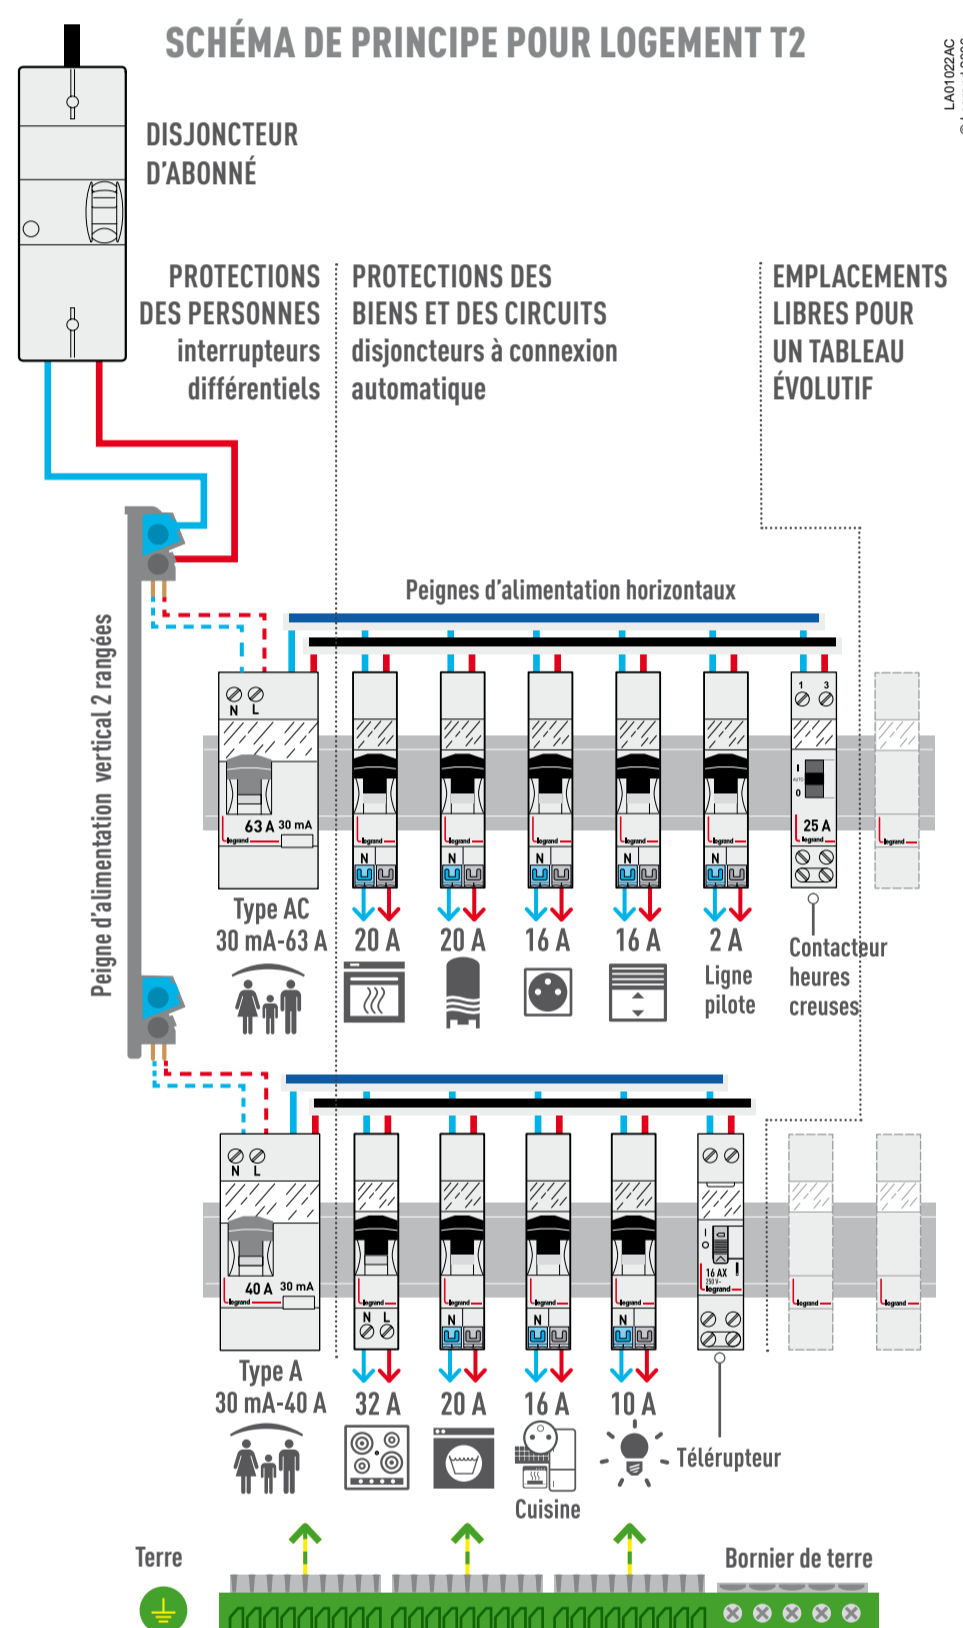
SCHÉMA DE PRINCIPE POUR LOGEMENT T2

LA01022AC

DISJONCTEUR D'ABONNÉ

PROTECTIONS DES PERSONNES interrupteurs différentiels

PROTECTIONS DES BIENS ET DES CIRCUITS disjoncteurs à connexion automatique

EMPLACEMENTS LIBRES POUR UN TABLEAU ÉVOLUTIF

Peignes d'alimentation horizontaux

Peigne d'alimentation vertical 2 rangées

N L
63 A 30 mA
legrand
Type AC
30 mA-63 A

N
legrand
20 A

N
legrand
20 A

N
legrand
16 A

N
legrand
16 A

N
legrand
2 A
Ligne pilote

1 3
I
0
25 A
legrand
Contacteur heures creuses

legrand

N L
40 A 30 mA
legrand
Type A
30 mA-40 A

N L
legrand
32 A

N
legrand
20 A

N
legrand
16 A
Cuisine

N
legrand
10 A

16 AX
legrand
Télérupteur

legrand

legrand

Terre

Bornier de terre